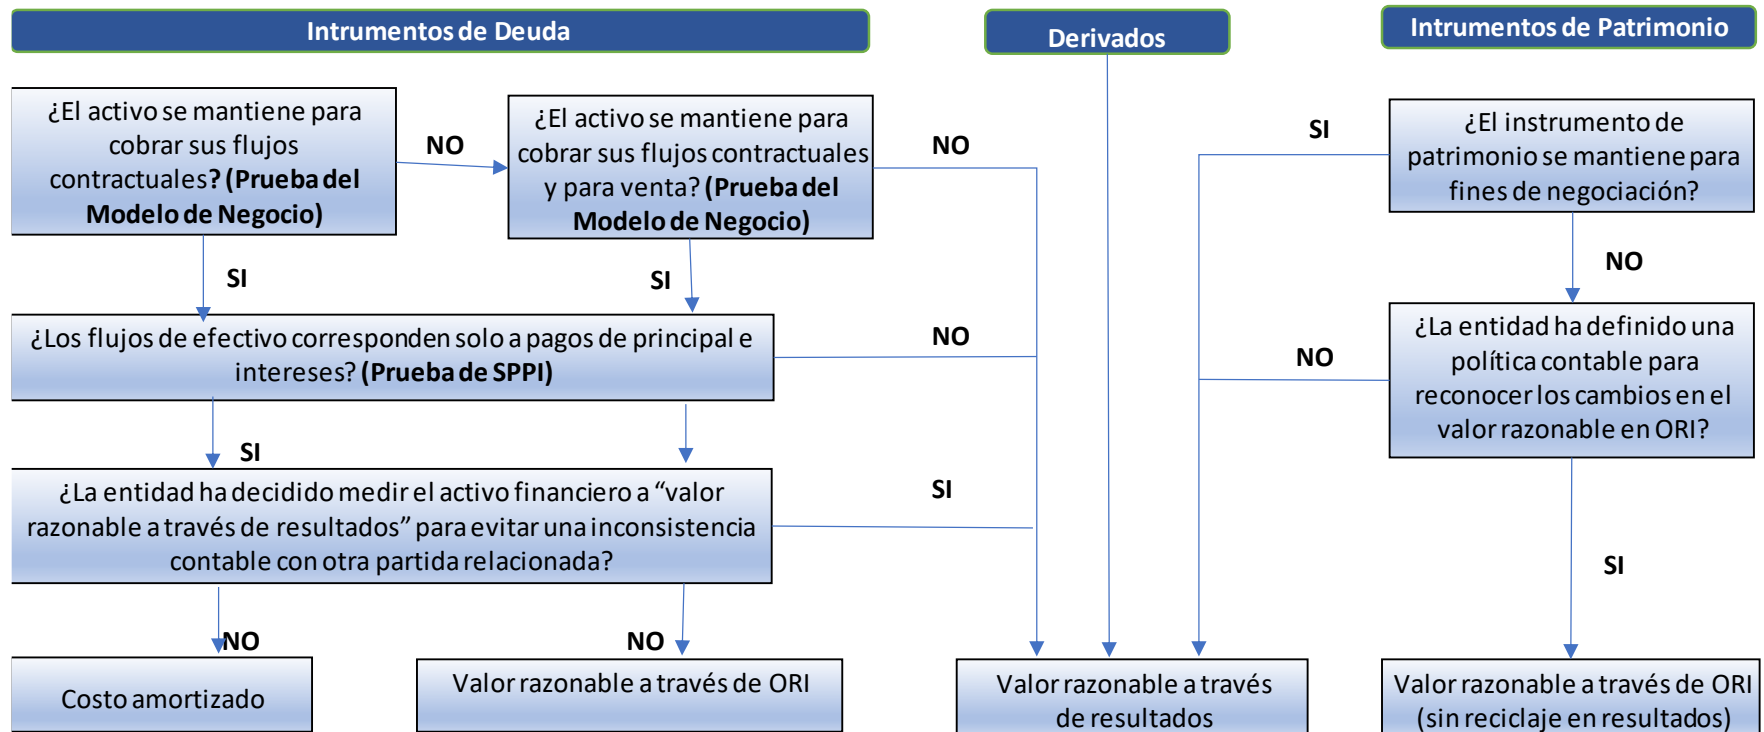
Intrumentos de Deuda

Derivados

Intrumentos de Patrimonio

¿El activo se mantiene para cobrar sus flujos contractuales? (Prueba del Modelo de Negocio)

NO

¿El activo se mantiene para cobrar sus flujos contractuales y para venta? (Prueba del Modelo de Negocio)

NO

SI

¿El instrumento de patrimonio se mantiene para fines de negociación?

SI

SI

NO

¿Los flujos de efectivo corresponden solo a pagos de principal e intereses? (Prueba de SPPI)

NO

NO

¿La entidad ha definido una política contable para reconocer los cambios en el valor razonable en ORI?

SI

¿La entidad ha decidido medir el activo financiero a “valor razonable a través de resultados” para evitar una inconsistencia contable con otra partida relacionada?

SI

SI

NO

NO

Costo amortizado

Valor razonable a través de ORI

Valor razonable a través de resultados

Valor razonable a través de ORI (sin reciclaje en resultados)